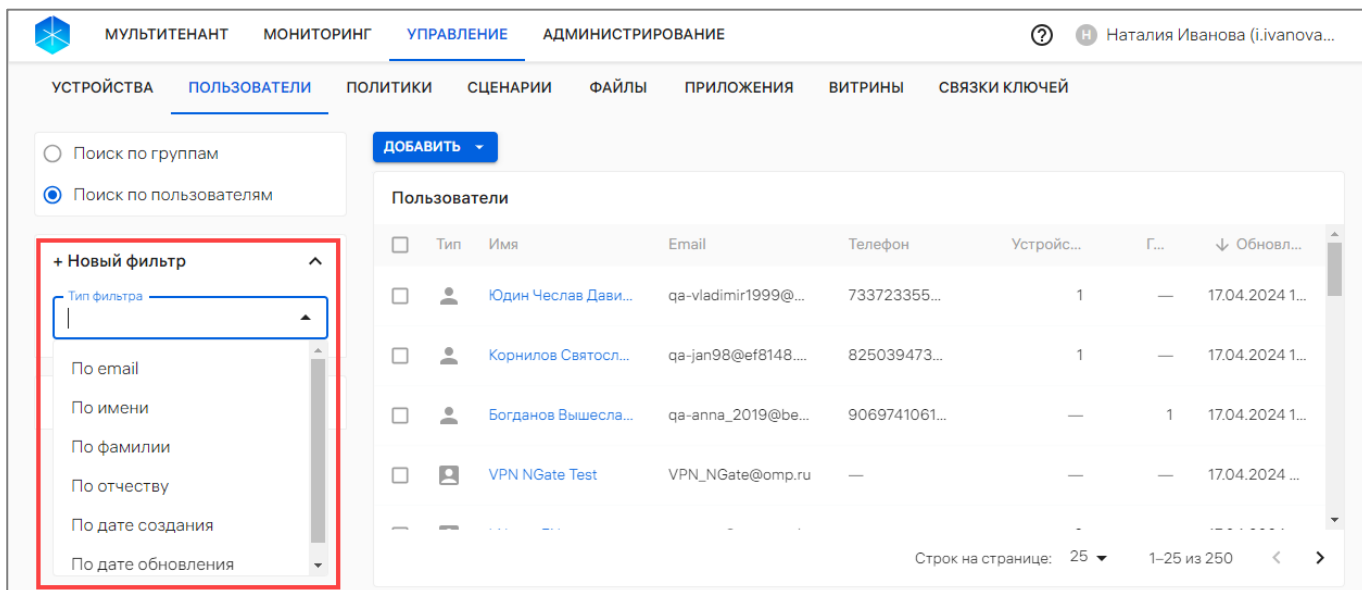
МУЛЬТИТЕНАНТ МОНИТОРИНГ УПРАВЛЕНИЕ АДМИНИСТРИРОВАНИЕ

Н Наталия Иванова (i.ivanova...

УСТРОЙСТВА ПОЛЬЗОВАТЕЛИ ПОЛИТИКИ СЦЕНАРИИ ФАЙЛЫ ПРИЛОЖЕНИЯ ВИТРИНЫ СВЯЗКИ КЛЮЧЕЙ

Поиск по группам

Поиск по пользователям

+ Новый фильтр

Тип фильтра

По email

По имени

По фамилии

По отчеству

По дате создания

По дате обновления

ДОБАВИТЬ

Пользователи

| | Тип | Имя | Email | Телефон | Устройс... | Г... | Обновл... |
|---|---|---|---|---|---|---|---|
| | | Юдин Чеслав Дави... | qa-vladimir1999@... | 733723355... | 1 | — | 17.04.2024 1... |
| | | Корнилов Святосл... | qa-jan98@ef8148.... | 825039473... | 1 | — | 17.04.2024 1... |
| | | Богданов Вышесла... | qa-anna_2019@be... | 9069741061... | — | 1 | 17.04.2024 1... |
| | | VPN NGate Test | VPN_NGate@omp.ru | — | — | — | 17.04.2024 ... |

Строк на странице: 25 1–25 из 250